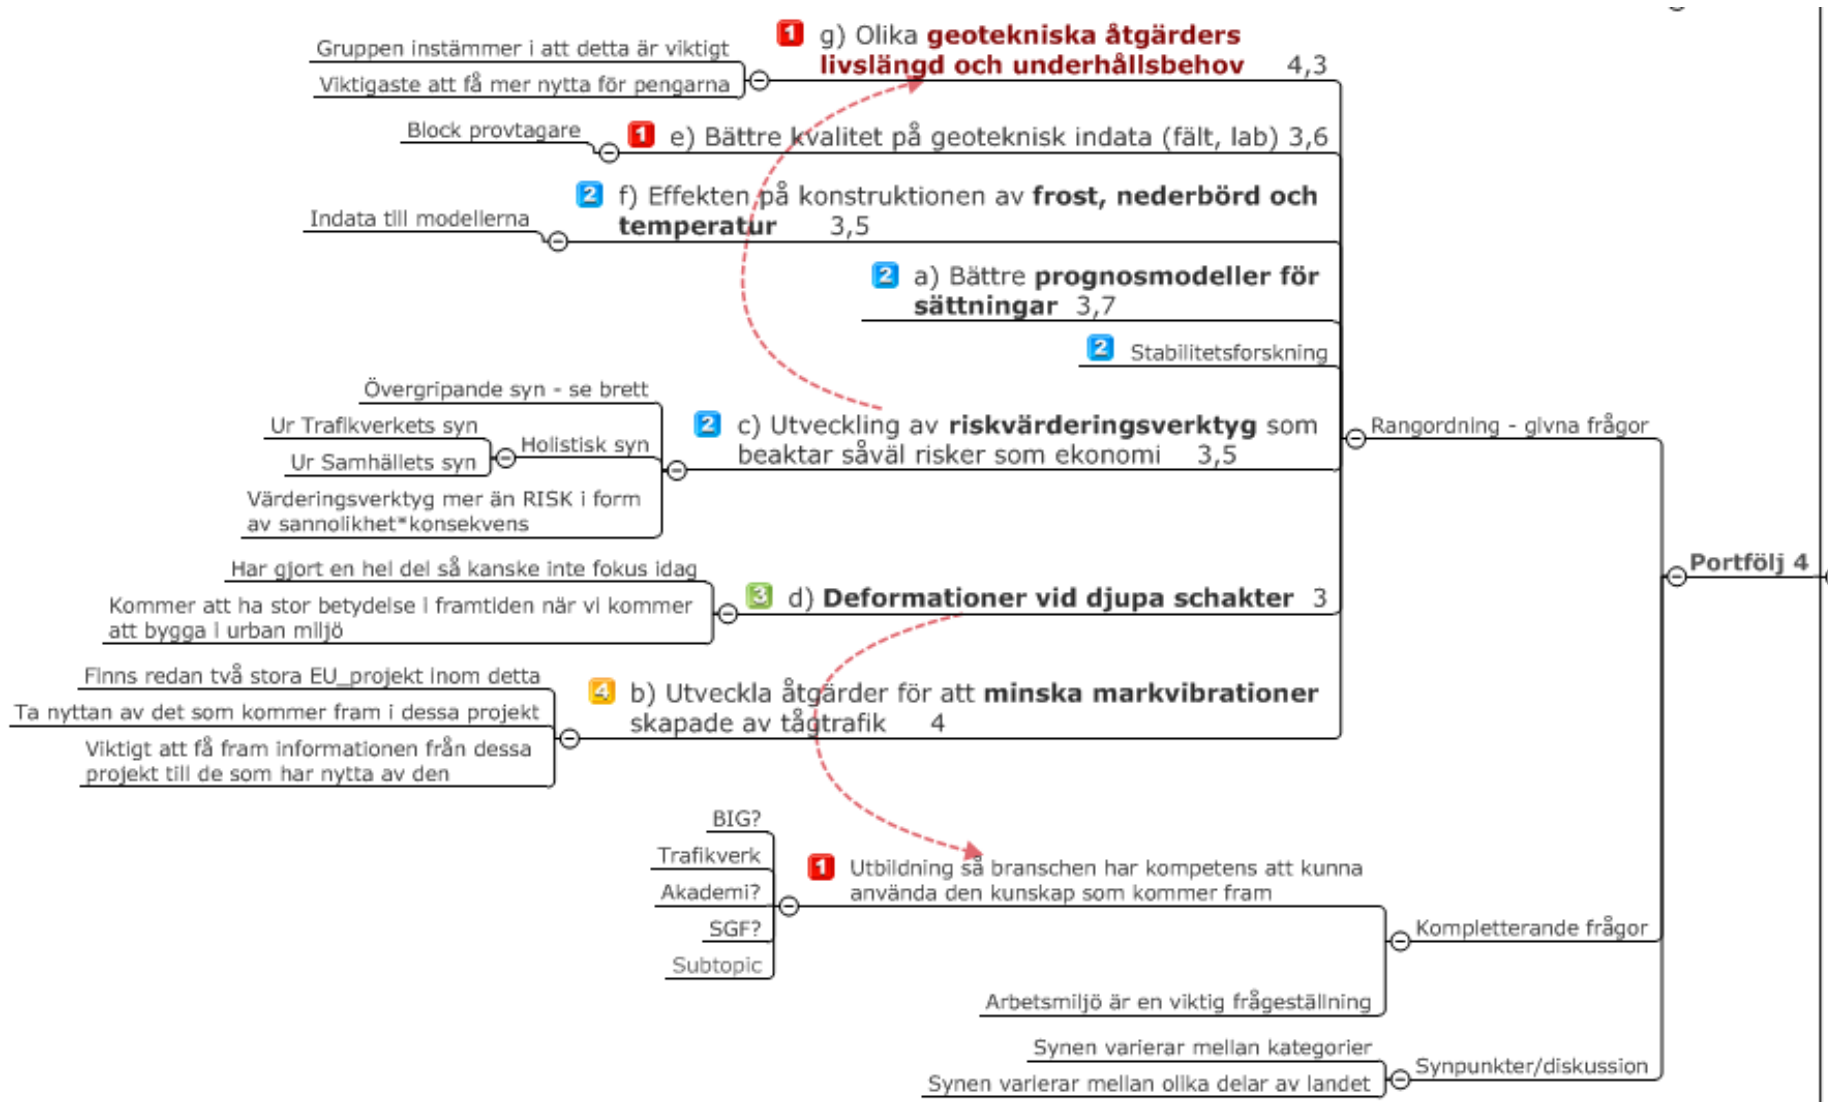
Gruppen instämmer i att detta är viktigt
Viktigaste att få mer nytta för pengarna
1 g) Olika **geotekniska åtgärders livslängd och underhållsbehov** 4,3

Block provtagare
1 e) Bättre kvalitet på geoteknisk indata (fält, lab) 3,6

Indata till modellerna
2 f) Effekten på konstruktionen av **frost, nederbörd och temperatur** 3,5

2 a) Bättre **prognosmodeller för sättningar** 3,7

2 Stabilitetsforskning

Övergripande syn - se brett
Ur Trafikverkets syn
Ur Samhällets syn
Holistisk syn
Värderingsverktyg mer än RISK i form av sannolikhet*konsekvens
2 c) Utveckling av **riskvärderingsverktyg** som beaktar såväl risker som ekonomi 3,5

Rangordning - givna frågor

Har gjort en hel del så kanske inte fokus idag
Kommer att ha stor betydelse i framtiden när vi kommer att bygga i urban miljö
3 d) **Deformationer vid djupa schakter** 3

Portfölj 4

Finns redan två stora EU_projekt inom detta
Ta nyttan av det som kommer fram i dessa projekt
Viktigt att få fram informationen från dessa projekt till de som har nytta av den
4 b) Utveckla åtgärder för att **minska markvibrationer** skapade av tågtrafik 4

BIG?
Trafikverk
Akademi?
SGF?
Subtopic
1 Utbildning så branschen har kompetens att kunna använda den kunskap som kommer fram

Kompletterande frågor

Arbetsmiljö är en viktig frågeställning

Synen varierar mellan kategorier
Synen varierar mellan olika delar av landet
Synpunkter/diskussion